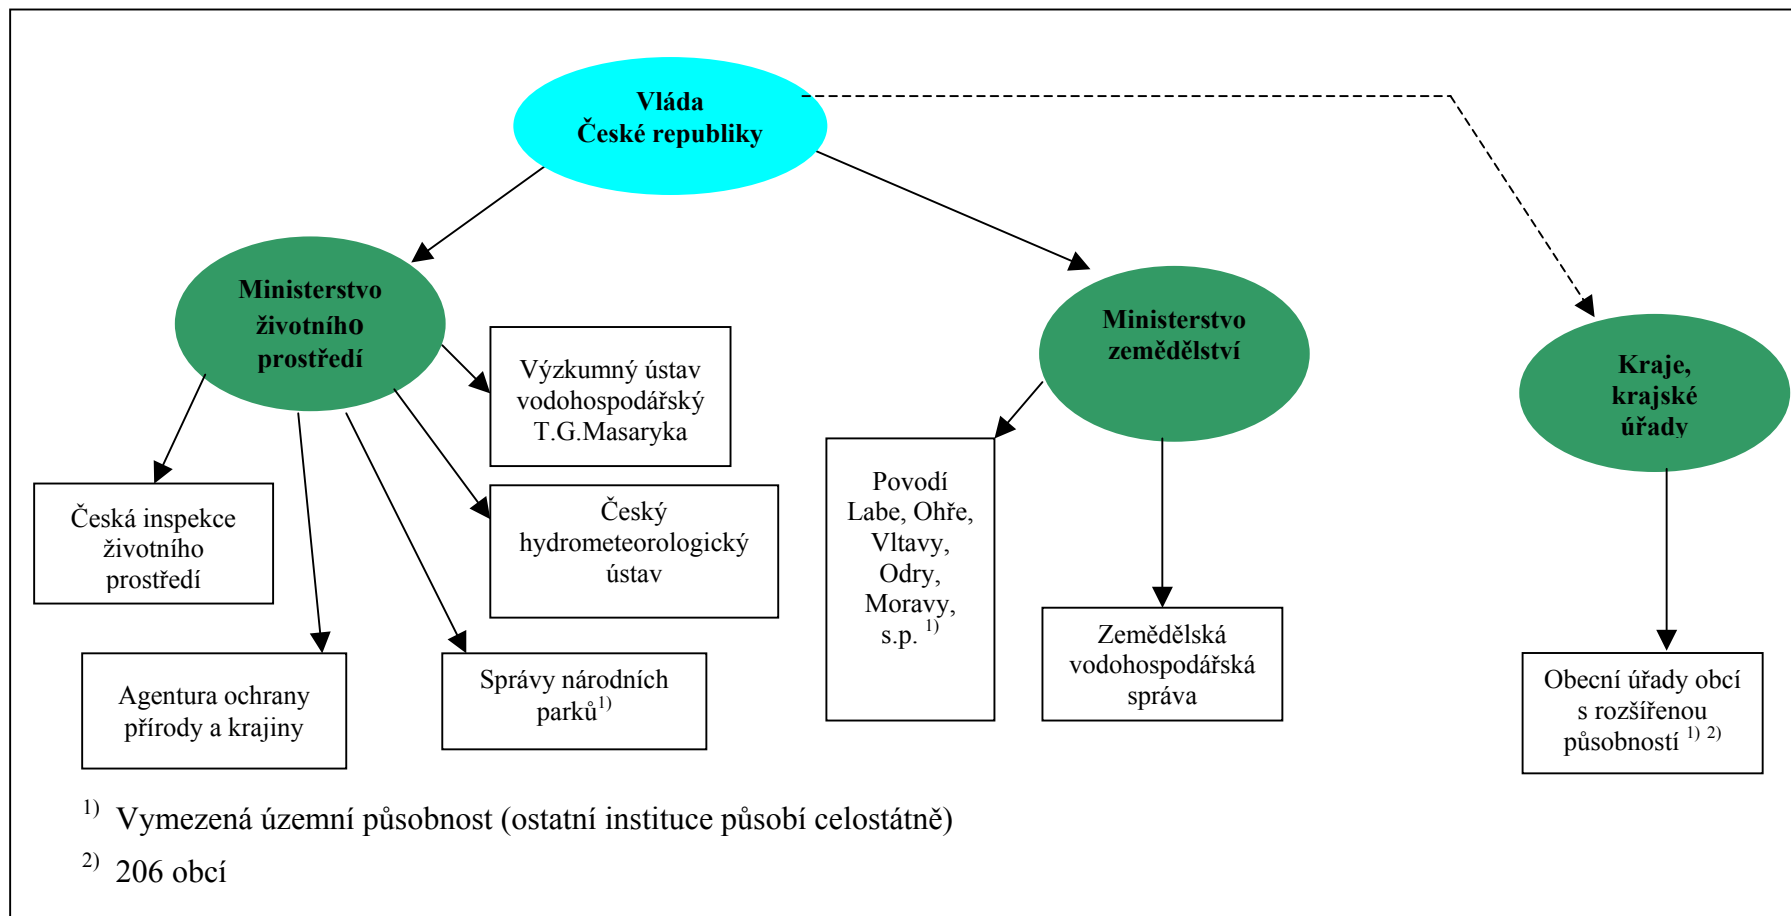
Vláda
České republiky

Ministerstvo životního prostředí

Výzkumný ústav vodohospodářský T.G.Masaryka

Český hydrometeorologický ústav

Česká inspekce životního prostředí

Agentura ochrany přírody a krajiny

Správy národních parků$^{1)}$

Ministerstvo zemědělství

Povodí Labe, Ohře, Vltavy, Odry, Moravy, s.p. $^{1)}$

Zemědělská vodohospodářská správa

Kraje, krajské úřady

Obecní úřady obcí s rozšířenou působností $^{1)\ 2)}$

$^{1)}$ Vymezená územní působnost (ostatní instituce působí celostátně)

$^{2)}$ 206 obcí